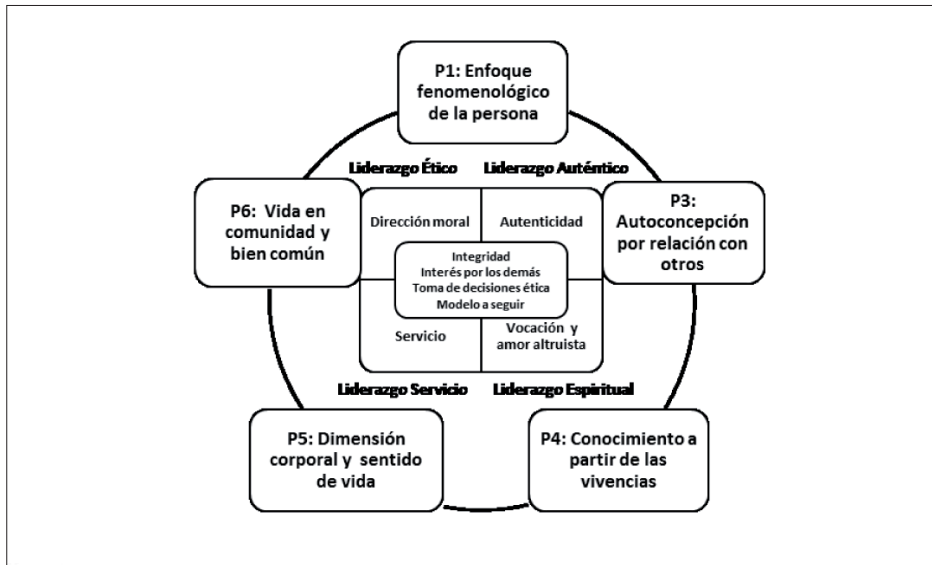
P1: Enfoque fenomenológico de la persona

Liderazgo Ético

Liderazgo Auténtico

P6: Vida en comunidad y bien común

Dirección moral

Autenticidad

P3: Autoconcepción por relación con otros

Integridad
Interés por los demás
Toma de decisiones ética
Modelo a seguir

Servicio

Vocación y amor altruista

Liderazgo Servicio

Liderazgo Espiritual

P5: Dimensión corporal y sentido de vida

P4: Conocimiento a partir de las vivencias